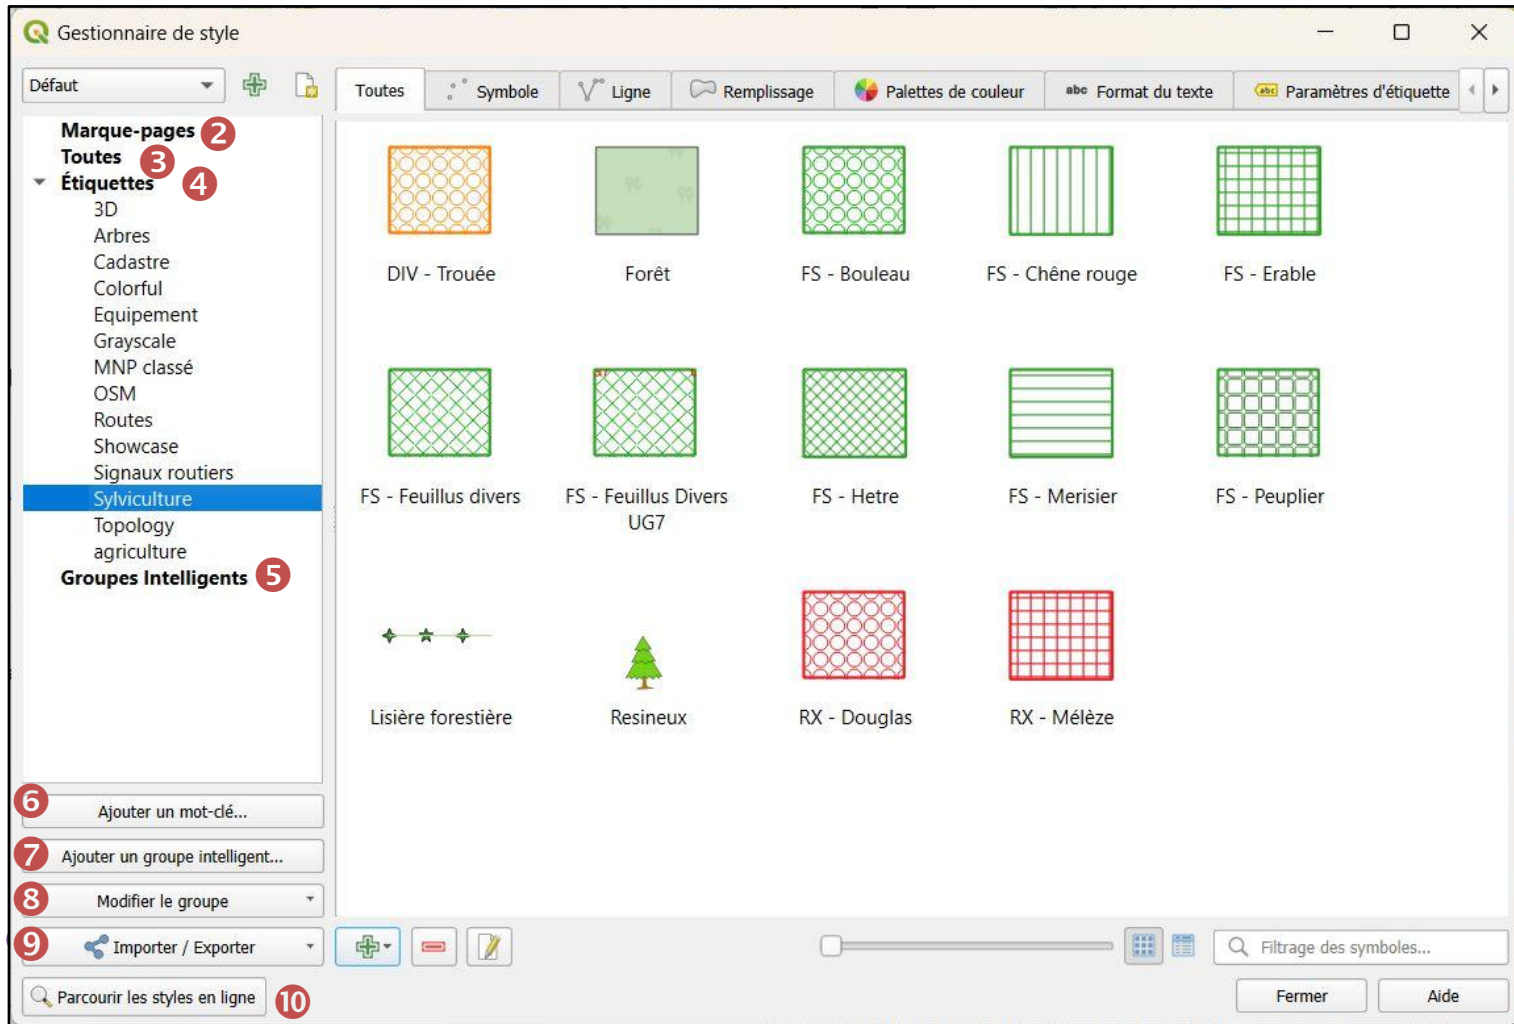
Gestionnaire de style

Défaut

Toutes | Symbole | Ligne | Remplissage | Palettes de couleur | abc Format du texte | Paramètres d'étiquette

Marque-pages 2
Toutes 3
Étiquettes 4
3D
Arbres
Cadastre
Colorful
Equipement
Grayscale
MNP classé
OSM
Routes
Showcase
Signaux routiers
Sylviculture
Topology
agriculture
Groupes Intelligents 5

DIV - Trouée
Forêt
FS - Bouleau
FS - Chêne rouge
FS - Erable
FS - Feuillus divers
FS - Feuillus Divers UG7
FS - Hetre
FS - Merisier
FS - Peuplier
Lisière forestière
Resineux
RX - Douglas
RX - Mélèze

6 Ajouter un mot-clé...
7 Ajouter un groupe intelligent...
8 Modifier le groupe
9 Importer / Exporter
Parcourir les styles en ligne 10

Filtrage des symboles...

Fermer
Aide